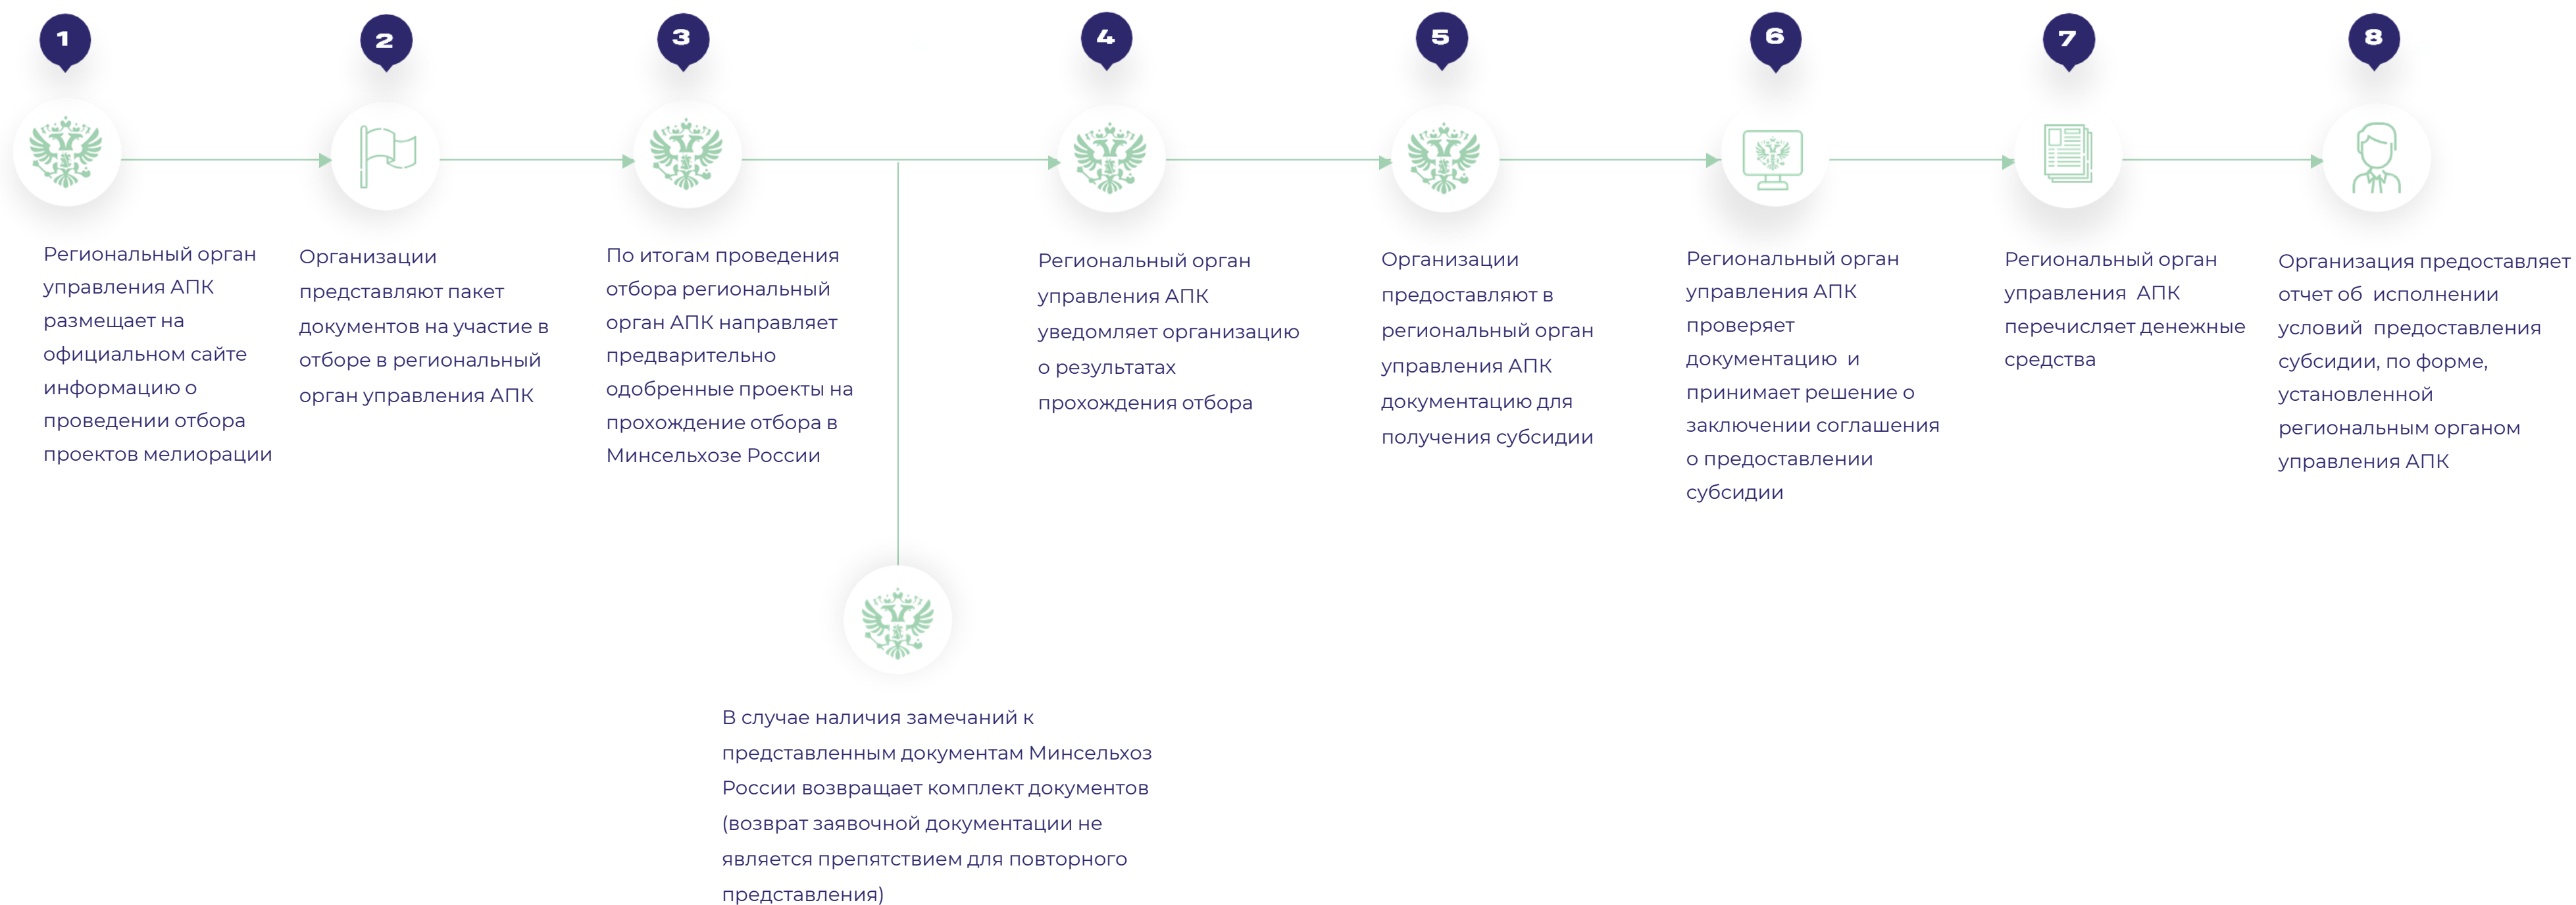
1

Региональный орган управления АПК размещает на официальном сайте информацию о проведении отбора проектов мелиорации

2

Организации представляют пакет документов на участие в отборе в региональный орган управления АПК

3

По итогам проведения отбора региональный орган АПК направляет предварительно одобренные проекты на прохождение отбора в Минсельхозе России

В случае наличия замечаний к представленным документам Минсельхоз России возвращает комплект документов (возврат заявочной документации не является препятствием для повторного представления)

4

Региональный орган управления АПК уведомляет организацию о результатах прохождения отбора

5

Организации предоставляют в региональный орган управления АПК документацию для получения субсидии

6

Региональный орган управления АПК проверяет документацию и принимает решение о заключении соглашения о предоставлении субсидии

7

Региональный орган управления АПК перечисляет денежные средства

8

Организация предоставляет отчет об исполнении условий предоставления субсидии, по форме, установленной региональным органом управления АПК